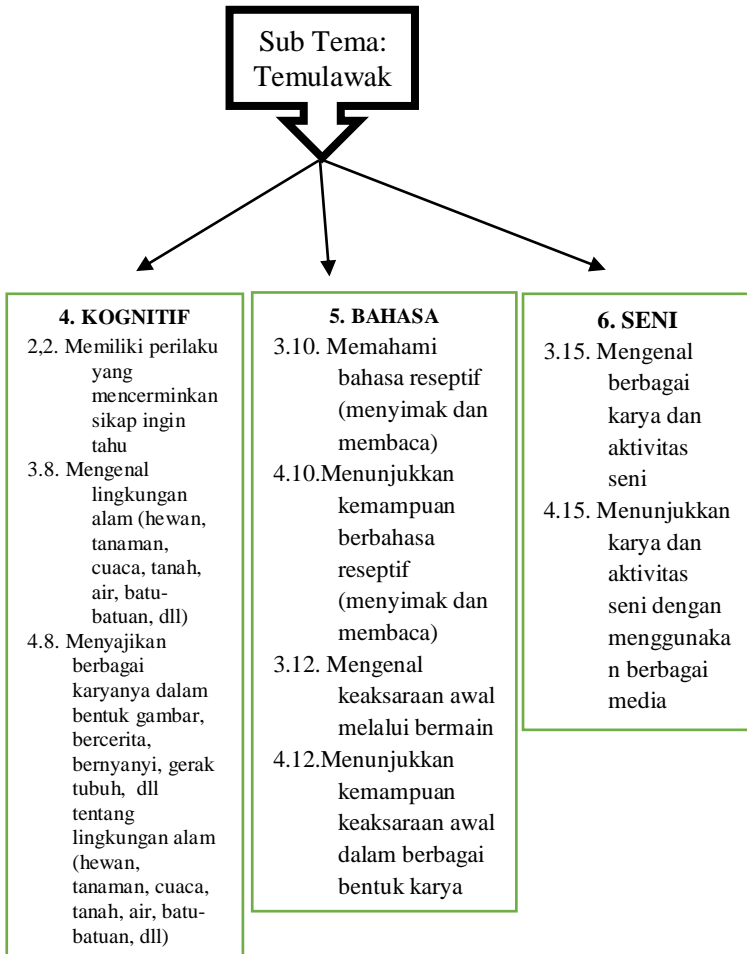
Sub Tema: Temulawak

**4. KOGNITIF**
2,2. Memiliki perilaku yang mencerminkan sikap ingin tahu
3.8. Mengenal lingkungan alam (hewan, tanaman, cuaca, tanah, air, batu-batuan, dll)
4.8. Menyajikan berbagai karyanya dalam bentuk gambar, bercerita, bernyanyi, gerak tubuh, dll tentang lingkungan alam (hewan, tanaman, cuaca, tanah, air, batu-batuan, dll)

**5. BAHASA**
3.10. Memahami bahasa reseptif (menyimak dan membaca)
4.10.Menunjukkan kemampuan berbahasa reseptif (menyimak dan membaca)
3.12. Mengenal keaksaraan awal melalui bermain
4.12.Menunjukkan kemampuan keaksaraan awal dalam berbagai bentuk karya

**6. SENI**
3.15. Mengenal berbagai karya dan aktivitas seni
4.15. Menunjukkan karya dan aktivitas seni dengan menggunakan berbagai media